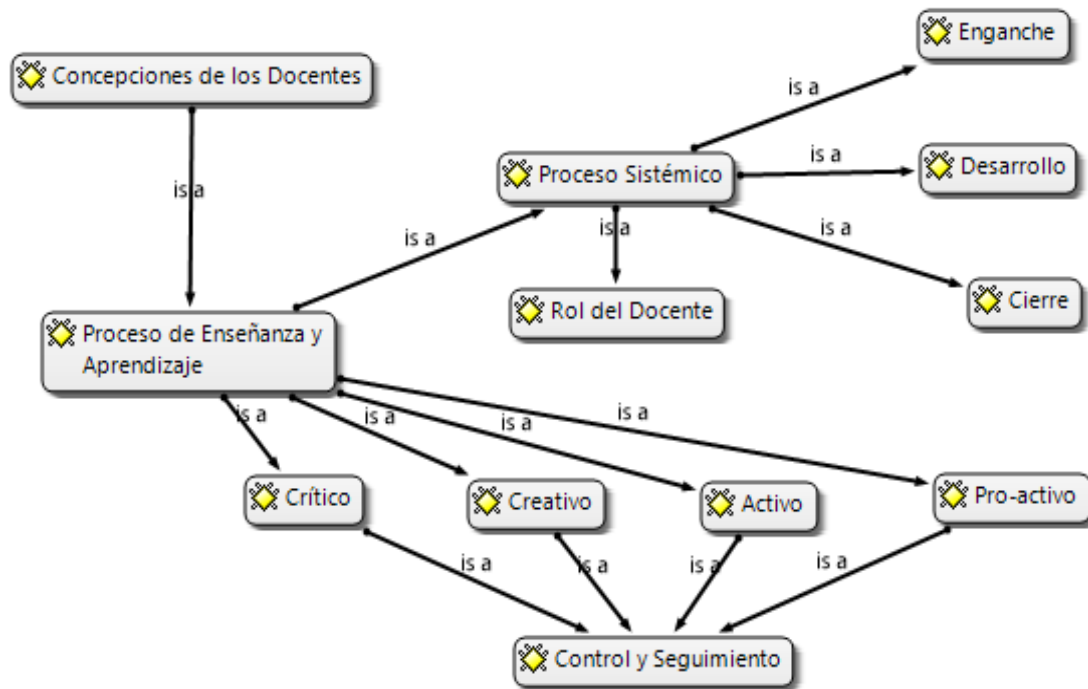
Concepciones de los Docentes

is a

Proceso de Enseñanza y Aprendizaje

is a

Proceso Sistémico

is a

Enganche

is a

Desarrollo

is a

Rol del Docente

is a

Cierre

is a

is a

is a

is a

Crítico

Creativo

Activo

Pro-activo

is a

is a

is a

is a

Control y Seguimiento